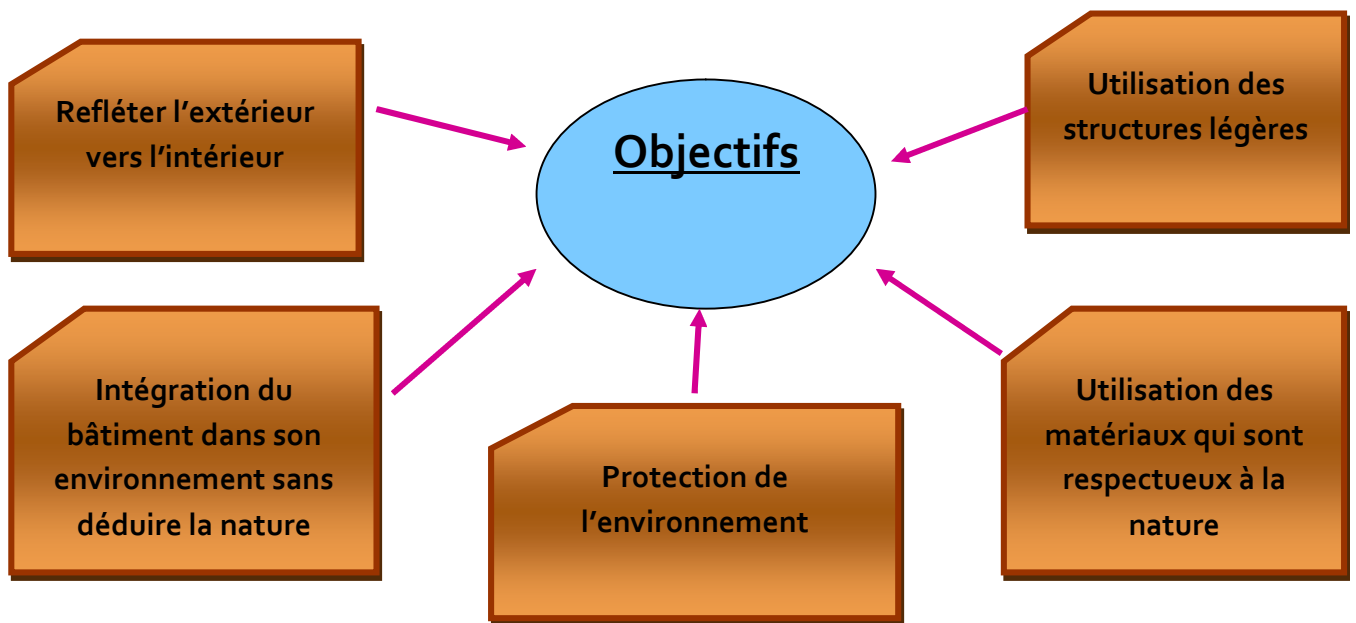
Objectifs

Refléter l’extérieur vers l’intérieur

Utilisation des structures légères

Intégration du bâtiment dans son environnement sans déduire la nature

Protection de l’environnement

Utilisation des matériaux qui sont respectueux à la nature